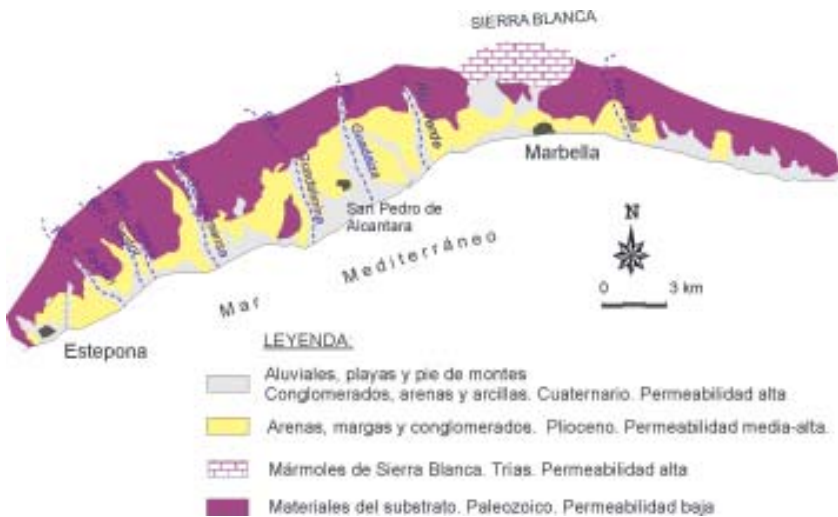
SIERRA BLANCA

Guadaiza

Verde

Marbella

Guadalmina

San Pedro de Alcantara

N

0 3 km

Mar Mediterráneo

Estepona

LEYENDA:

Aluviales, playas y pie de montes Conglomerados, arenas y arcillas. Cuaternario. Permeabilidad alta

Arenas, margas y conglomerados. Plioceno. Permeabilidad media-alta.

Mármoles de Sierra Blanca. Trías. Permeabilidad alta

Materiales del substrato. Paleozoico. Permeabilidad baja